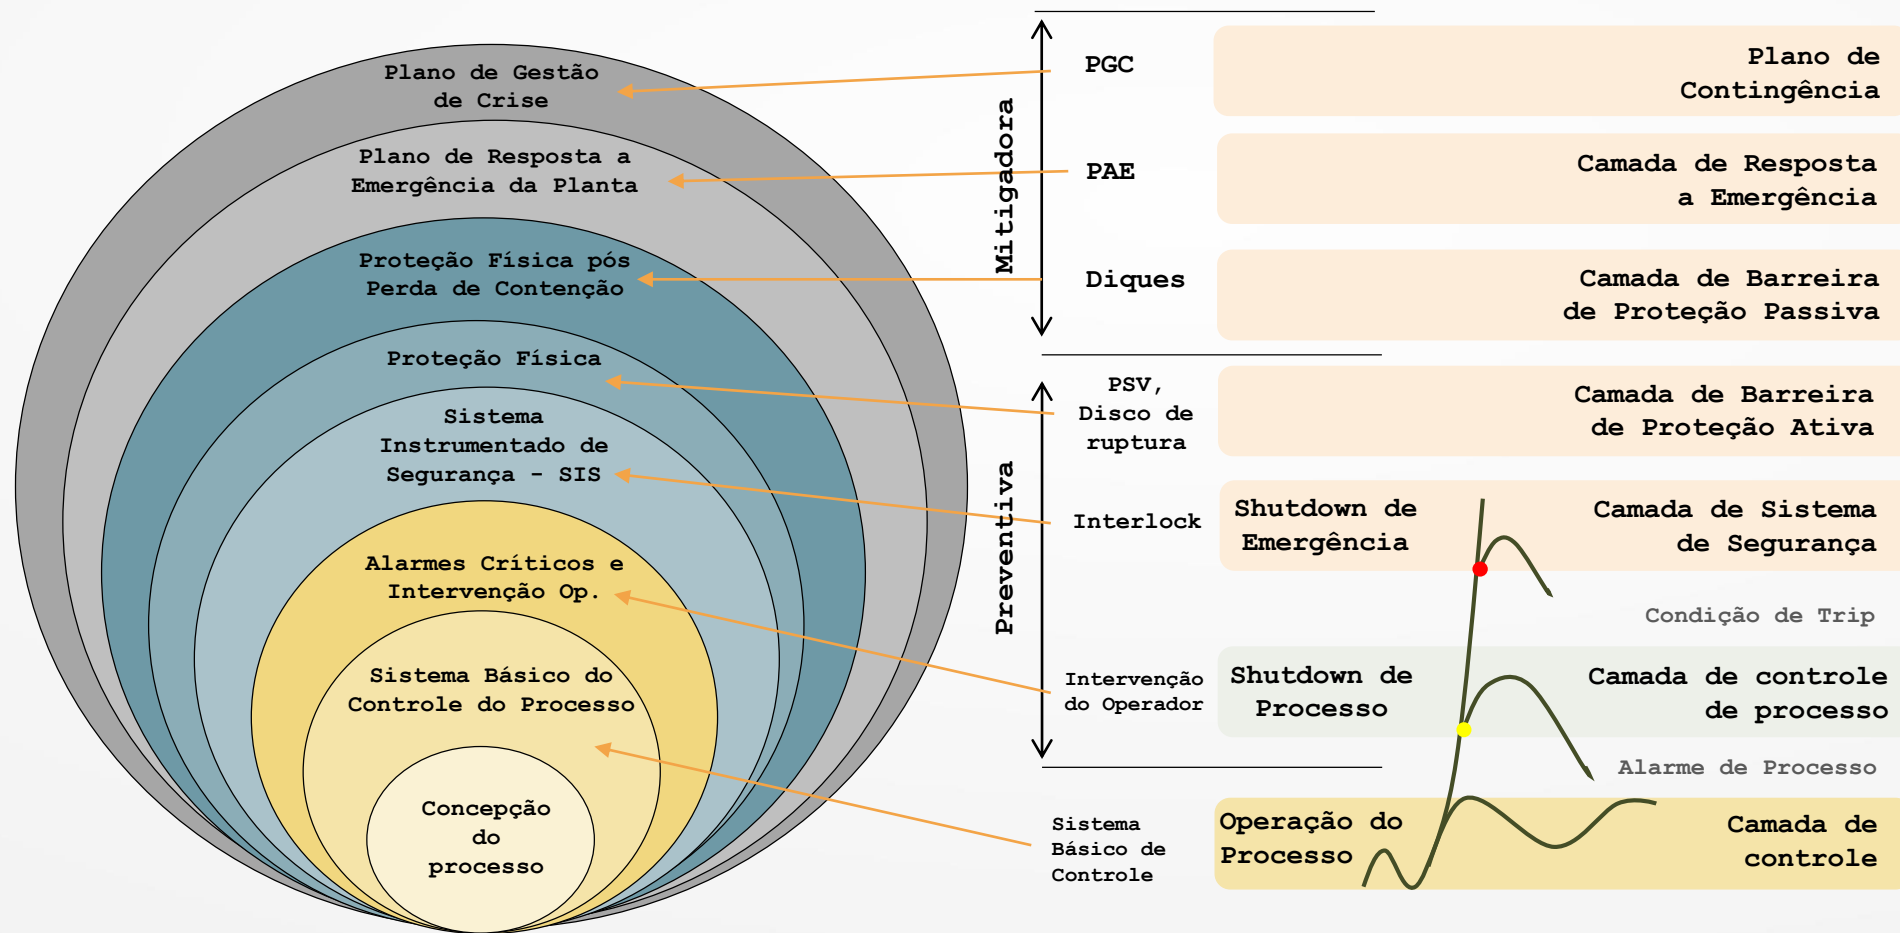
Plano de Gestão de Crise

Plano de Resposta a Emergência da Planta

Proteção Física pós Perda de Contenção

Proteção Física

Sistema Instrumentado de Segurança - SIS

Alarmes Críticos e Intervenção Op.

Sistema Básico do Controle do Processo

Concepção do processo

Mitigadora

PGC

PAE

Diques

Preventiva

PSV, Disco de ruptura

Interlock

Intervenção do Operador

Sistema Básico de Controle

Plano de Contingência

Camada de Resposta a Emergência

Camada de Barreira de Proteção Passiva

Camada de Barreira de Proteção Ativa

Shutdown de Emergência

Camada de Sistema de Segurança

Condição de Trip

Shutdown de Processo

Camada de controle de processo

Alarme de Processo

Operação do Processo

Camada de controle